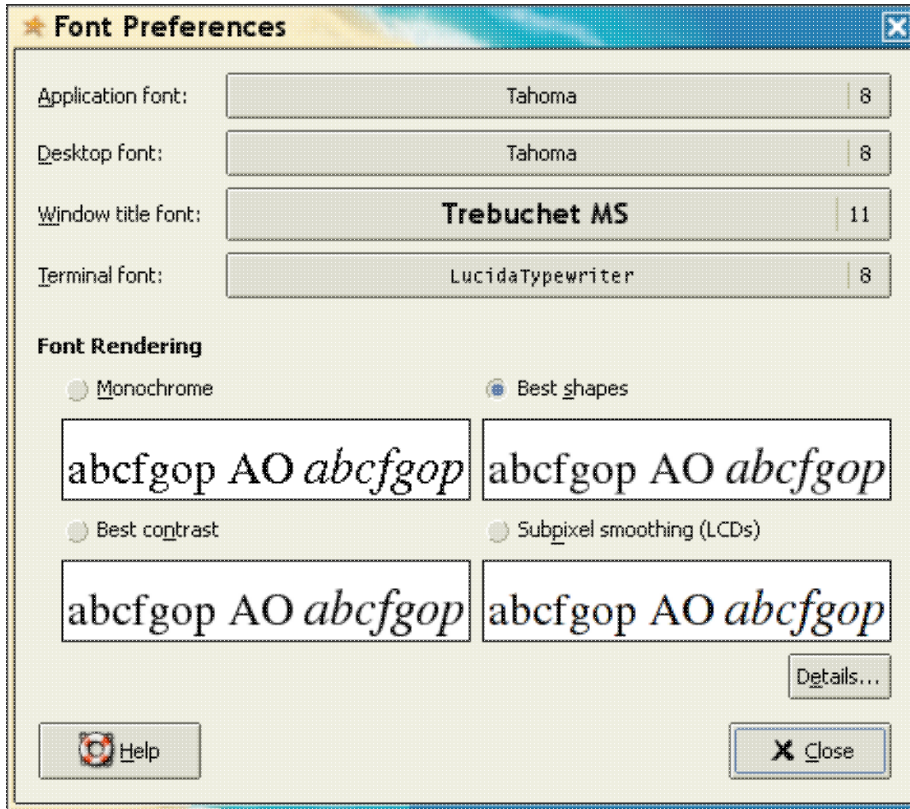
Font Preferences

Application font: Tahoma 8

Desktop font: Tahoma 8

Window title font: Trebuchet MS 11

Terminal font: LucidaTypewriter 8

Font Rendering

Monochrome

abcfgop AO *abcfgop*

Best shapes

abcfgop AO *abcfgop*

Best contrast

abcfgop AO *abcfgop*

Subpixel smoothing (LCDs)

abcfgop AO *abcfgop*

Details...

Help

Close